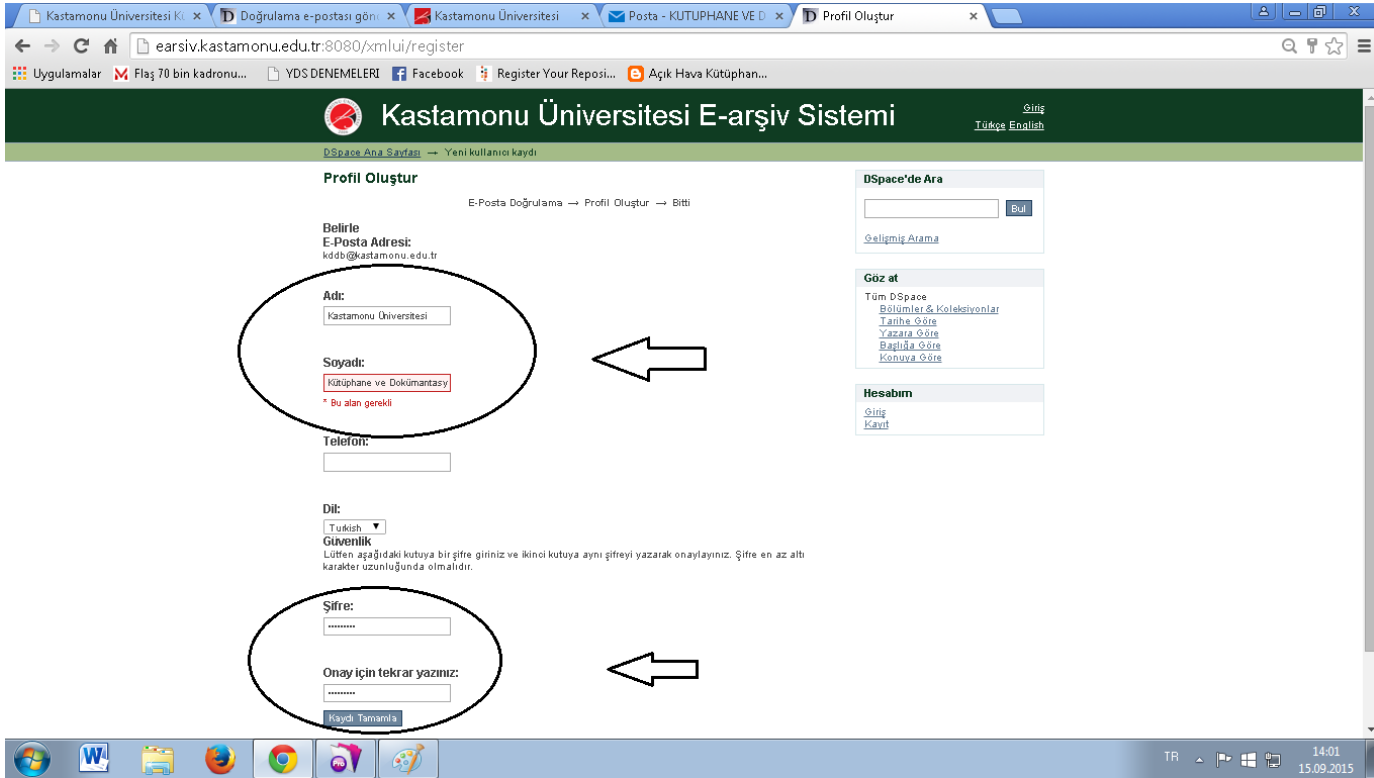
Kastamonu Üniversitesi K ×
Doğrulama e-postası gön ×
Kastamonu Üniversitesi ×
Posta - KUTUPHANE VE D ×
Profil Oluştur ×

earsiv.kastamonu.edu.tr:8080/xmlui/register

Uygulamalar
Flaş 70 bin kadronu...
YDS DENEMELERI
Facebook
Register Your Reposi...
Açık Hava Kütüphan...

Kastamonu Üniversitesi E-arşiv Sistemi

Giriş
Türkçe English

DSpace Ana Sayfası → Yeni kullanıcı kaydı

Profil Oluştur

E-Posta Doğrulama → Profil Oluştur → Bitti

Belirle
E-Posta Adresi:
kddb@kastamonu.edu.tr

Adı:
Kastamonu Üniversitesi

Soyadı:
Kütüphane ve Dokümantasy
* Bu alan gerekli

Telefon:

Dil:
Turkish

Güvenlik
Lütfen aşağıdaki kutuya bir şifre giriniz ve ikinci kutuya aynı şifreyi yazarak onaylayınız. Şifre en az altı karakter uzunluğunda olmalıdır.

Şifre:
•••••••••

Onay için tekrar yazınız:
•••••••••

Kaydı Tamamla

DSpace'de Ara
Bul
Gelişmiş Arama

Göz at
Tüm DSpace
Bölümler & Koleksiyonlar
Tarihe Göre
Yazara Göre
Başlığa Göre
Konuya Göre

Hesabım
Giriş
Kayıt

TR
14:01
15.09.2015